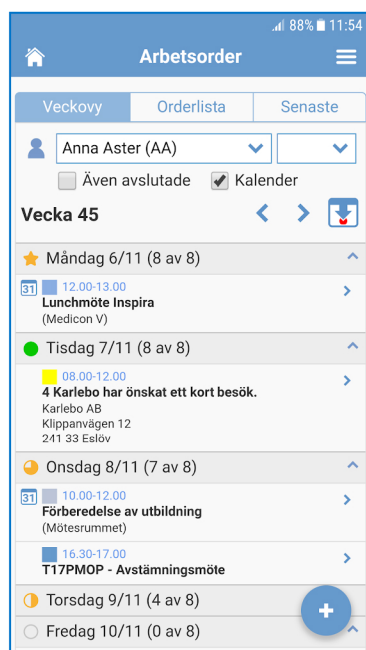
88% 11:54

Arbetsorder

Veckovy | Orderlista | Senaste

Anna Aster (AA)

Även avslutade Kalender

Vecka 45

Måndag 6/11 (8 av 8)

31 12.00-13.00
Lunchmöte Inspira
(Medicon V)

Tisdag 7/11 (8 av 8)

08.00-12.00
4 Karlebo har önskat ett kort besök.
Karlebo AB
Klippanvägen 12
241 33 Eslöv

Onsdag 8/11 (7 av 8)

31 10.00-12.00
Förberedelse av utbildning
(Mötesrummet)

16.30-17.00
T17PMOP - Avstämningsmöte

Torsdag 9/11 (4 av 8)

Fredag 10/11 (0 av 8)